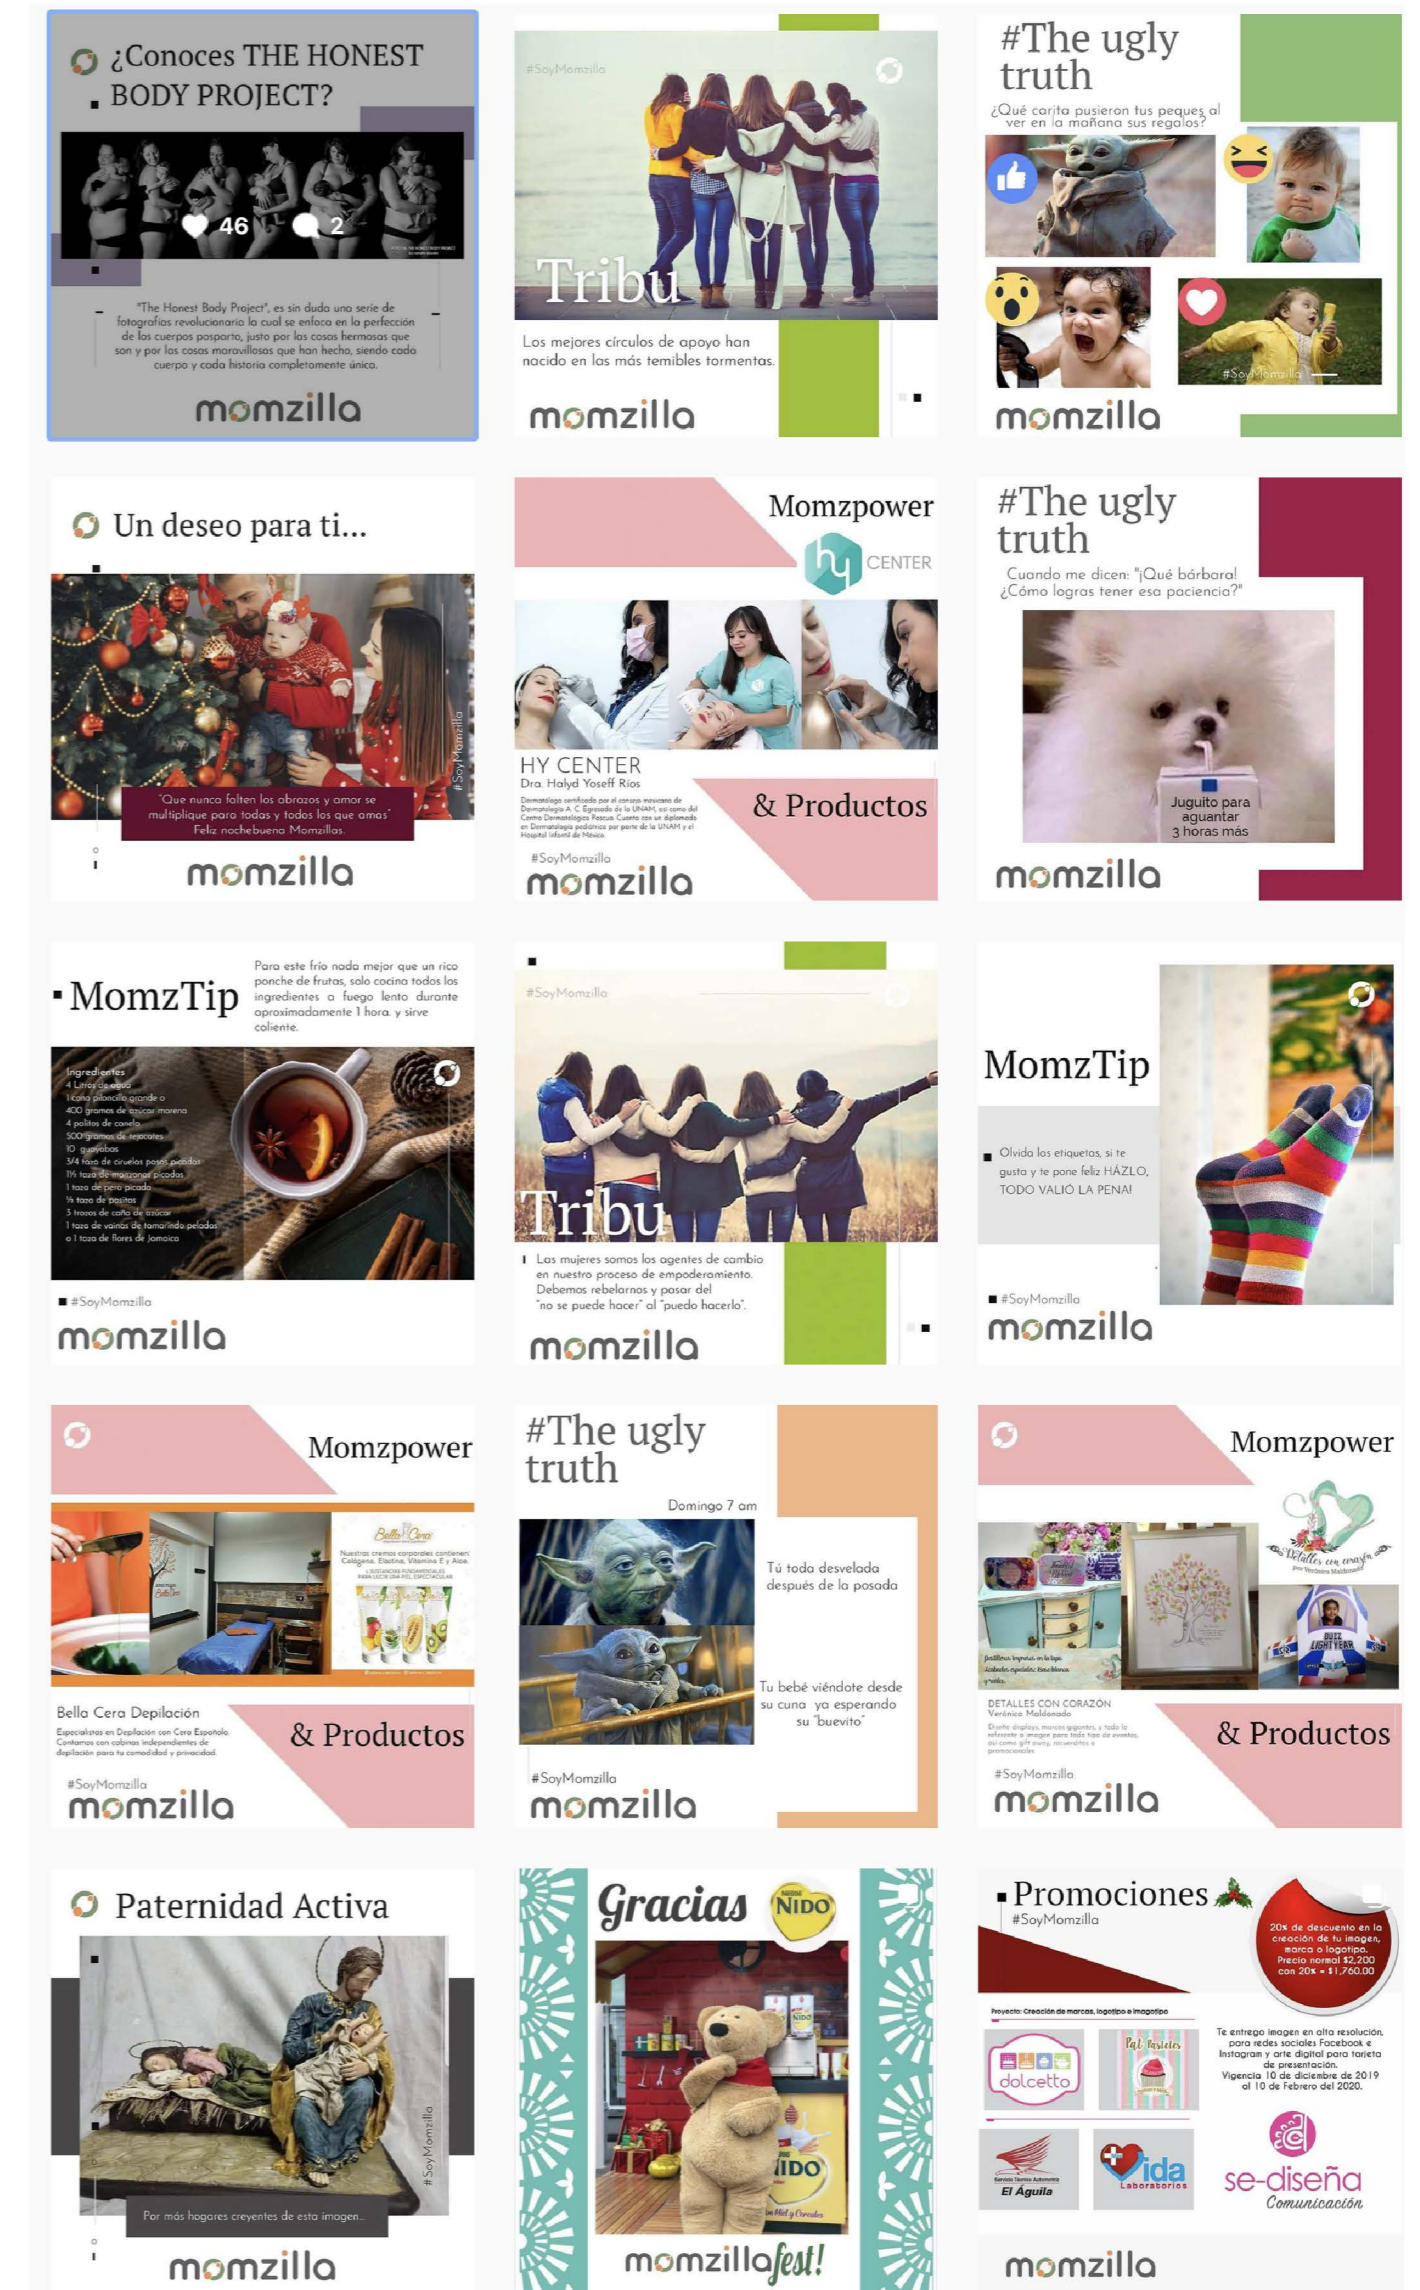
¿Conoces THE HONEST BODY PROJECT?

46 2

"The Honest Body Project", es sin duda una serie de fotografías revolucionaria la cual se enfoca en la perfección de los cuerpos posparto, justo por las cosas hermosas que son y por las cosas maravillosas que han hecho, siendo cada cuerpo y cada historia completamente único.

momzilla

#SoyMomzilla

Tribu

Los mejores círculos de apoyo han nacido en las más temibles tormentas.

momzilla

#The ugly truth

¿Qué carita pusieron tus peques al ver en la mañana sus regalos?

#SoyMomzilla

momzilla

Un deseo para ti...

"Que nunca falten los abrazos y amor se multiplique para todas y todos los que amas" Feliz nochebuena Momzillas.

#SoyMomzilla

momzilla

Momzpower

hy CENTER

HY CENTER
Dra. Halyd Yoseff Ríos

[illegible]

& Productos

#SoyMomzilla

momzilla

#The ugly truth

Cuando me dicen: "¡Qué bárbara! ¿Cómo logras tener esa paciencia?"

Juguito para aguantar 3 horas más

momzilla

MomzTip

Para este frío nada mejor que un rico ponche de frutas, solo cocina todos los ingredientes a fuego lento durante aproximadamente 1 hora. y sirve caliente.

Ingredientes
4 Litros de agua
1 cono piloncillo grande o
400 gramos de azúcar morena
4 palitos de canela
500 gramos de tejocotes
10 guayabas
3/4 taza de ciruelas pasas picadas
1½ taza de manzanas picadas
1 taza de pera picada
½ taza de pasitas
3 trozos de caña de azúcar
1 taza de vainas de tamarindo peladas
o 1 taza de flores de Jamaica

#SoyMomzilla

momzilla

#SoyMomzilla

Tribu

Las mujeres somos los agentes de cambio en nuestro proceso de empoderamiento. Debemos rebelarnos y pasar del "no se puede hacer" al "puedo hacerlo".

momzilla

MomzTip

Olvida las etiquetas, si te gusta y te pone feliz HÁZLO, TODO VALIÓ LA PENA!

#SoyMomzilla

momzilla

Momzpower

Bella Cera

Bella Cera Depilación
Especialistas en Depilación con Cera Española. Contamos con cabinas independientes de depilación para tu comodidad y privacidad.

& Productos

#SoyMomzilla

momzilla

#The ugly truth

Domingo 7 am

Tú toda desvelada después de la posada

Tu bebé viéndote desde su cuna ya esperando su "buevito"

#SoyMomzilla

momzilla

Momzpower

Detalles con corazón por Verónica Maldonado

DETALLES CON CORAZÓN
Verónica Maldonado

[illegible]

& Productos

#SoyMomzilla

momzilla

Paternidad Activa

Por más hogares creyentes de esta imagen...

#SoyMomzilla

momzilla

Gracias

NIDO

momzillafest!

Promociones
#SoyMomzilla

20% de descuento en la creación de tu imagen, marca o logotipo. Precio normal $2,200 con 20% = $1,760.00

Proyecto: Creación de marcas, logotipo e imagotipo

dolcetto

Pat Pasteles

Te entrego imagen en alta resolución, para redes sociales Facebook e Instagram y arte digital para tarjeta de presentación.
Vigencia 10 de diciembre de 2019 al 10 de Febrero del 2020.

El Águila

Vida Laboratorios

se-diseña Comunicación

momzilla